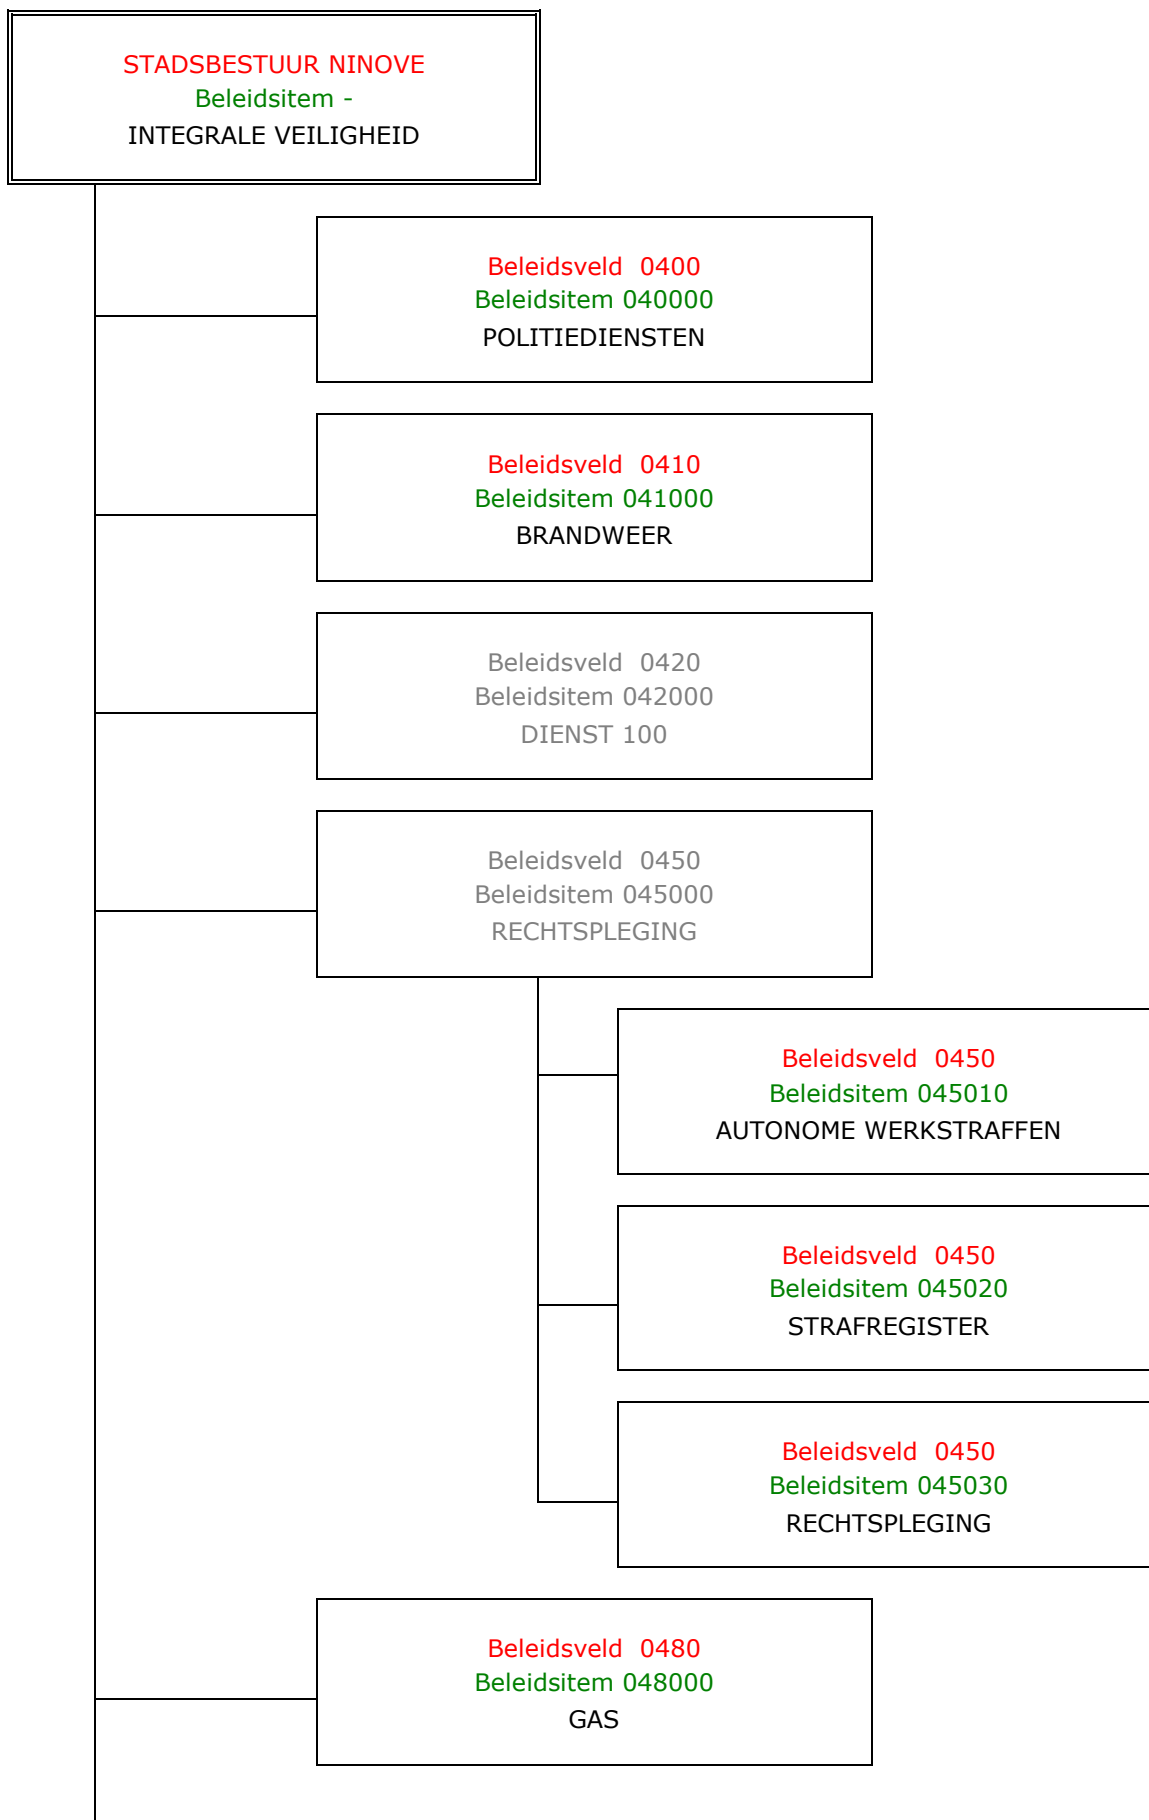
STADSBESTUUR NINOVE
Beleidsitem -
INTEGRALE VEILIGHEID

Beleidsveld 0400
Beleidsitem 040000
POLITIEDIENSTEN

Beleidsveld 0410
Beleidsitem 041000
BRANDWEER

Beleidsveld 0420
Beleidsitem 042000
DIENST 100

Beleidsveld 0450
Beleidsitem 045000
RECHTSPLEGING

Beleidsveld 0450
Beleidsitem 045010
AUTONOME WERKSTRAFFEN

Beleidsveld 0450
Beleidsitem 045020
STRAFREGISTER

Beleidsveld 0450
Beleidsitem 045030
RECHTSPLEGING

Beleidsveld 0480
Beleidsitem 048000
GAS